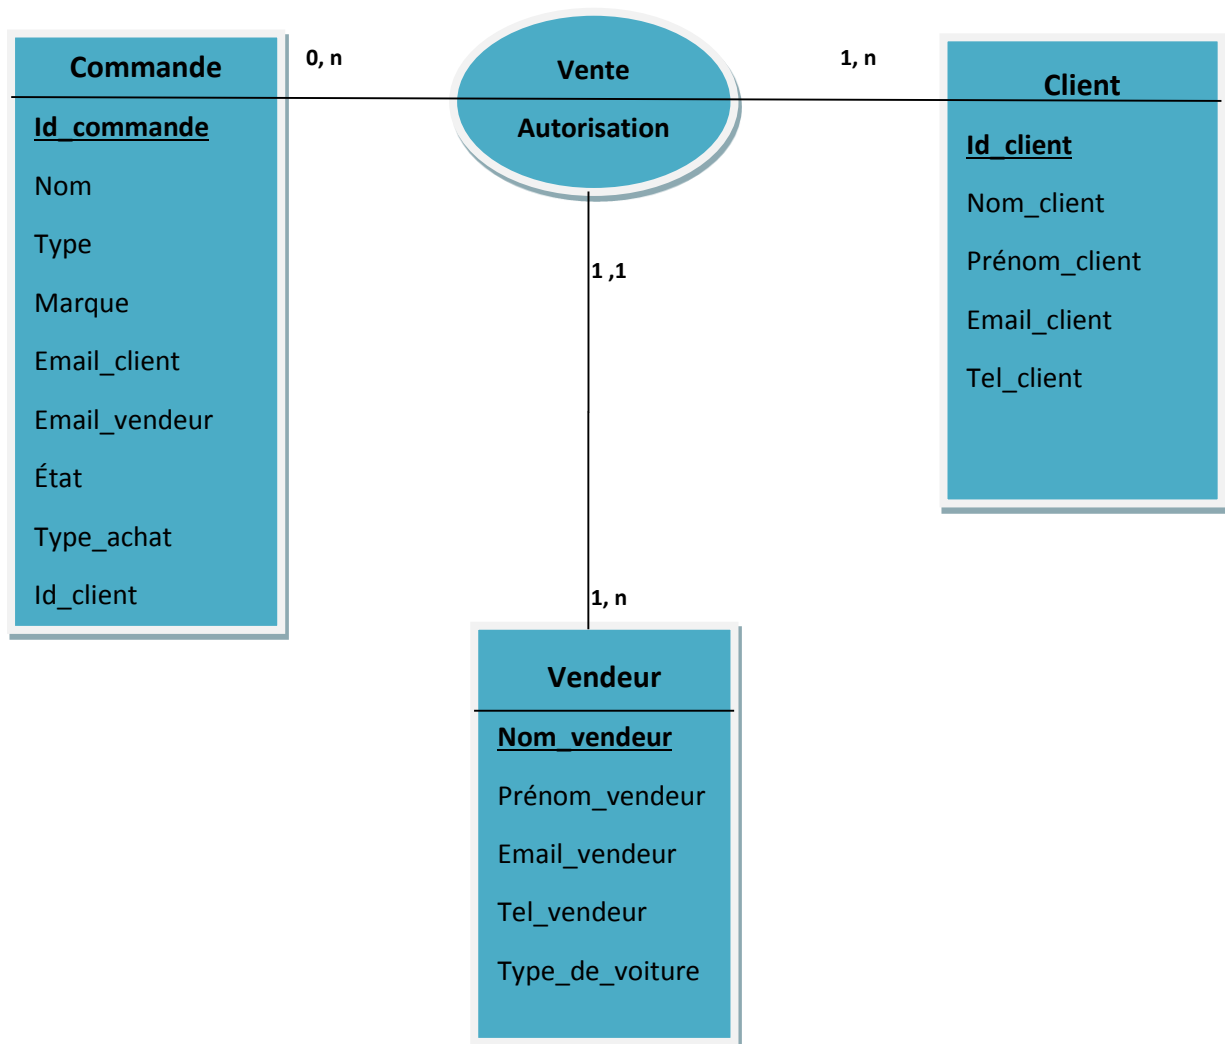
Commande

Id_commande

Nom

Type

Marque

Email_client

Email_vendeur

État

Type_achat

Id_client

0, n

Vente

Autorisation

1, n

Client

Id_client

Nom_client

Prénom_client

Email_client

Tel_client

1 ,1

1, n

Vendeur

Nom_vendeur

Prénom_vendeur

Email_vendeur

Tel_vendeur

Type_de_voiture